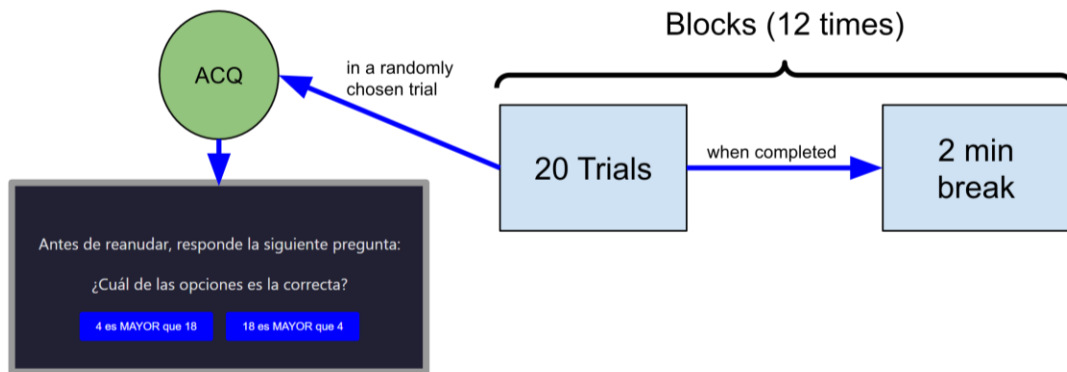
Blocks (12 times)

ACQ

in a randomly chosen trial

20 Trials

when completed

2 min break

Antes de reanudar, responde la siguiente pregunta:

¿Cuál de las opciones es la correcta?

4 es MAYOR que 18

18 es MAYOR que 4